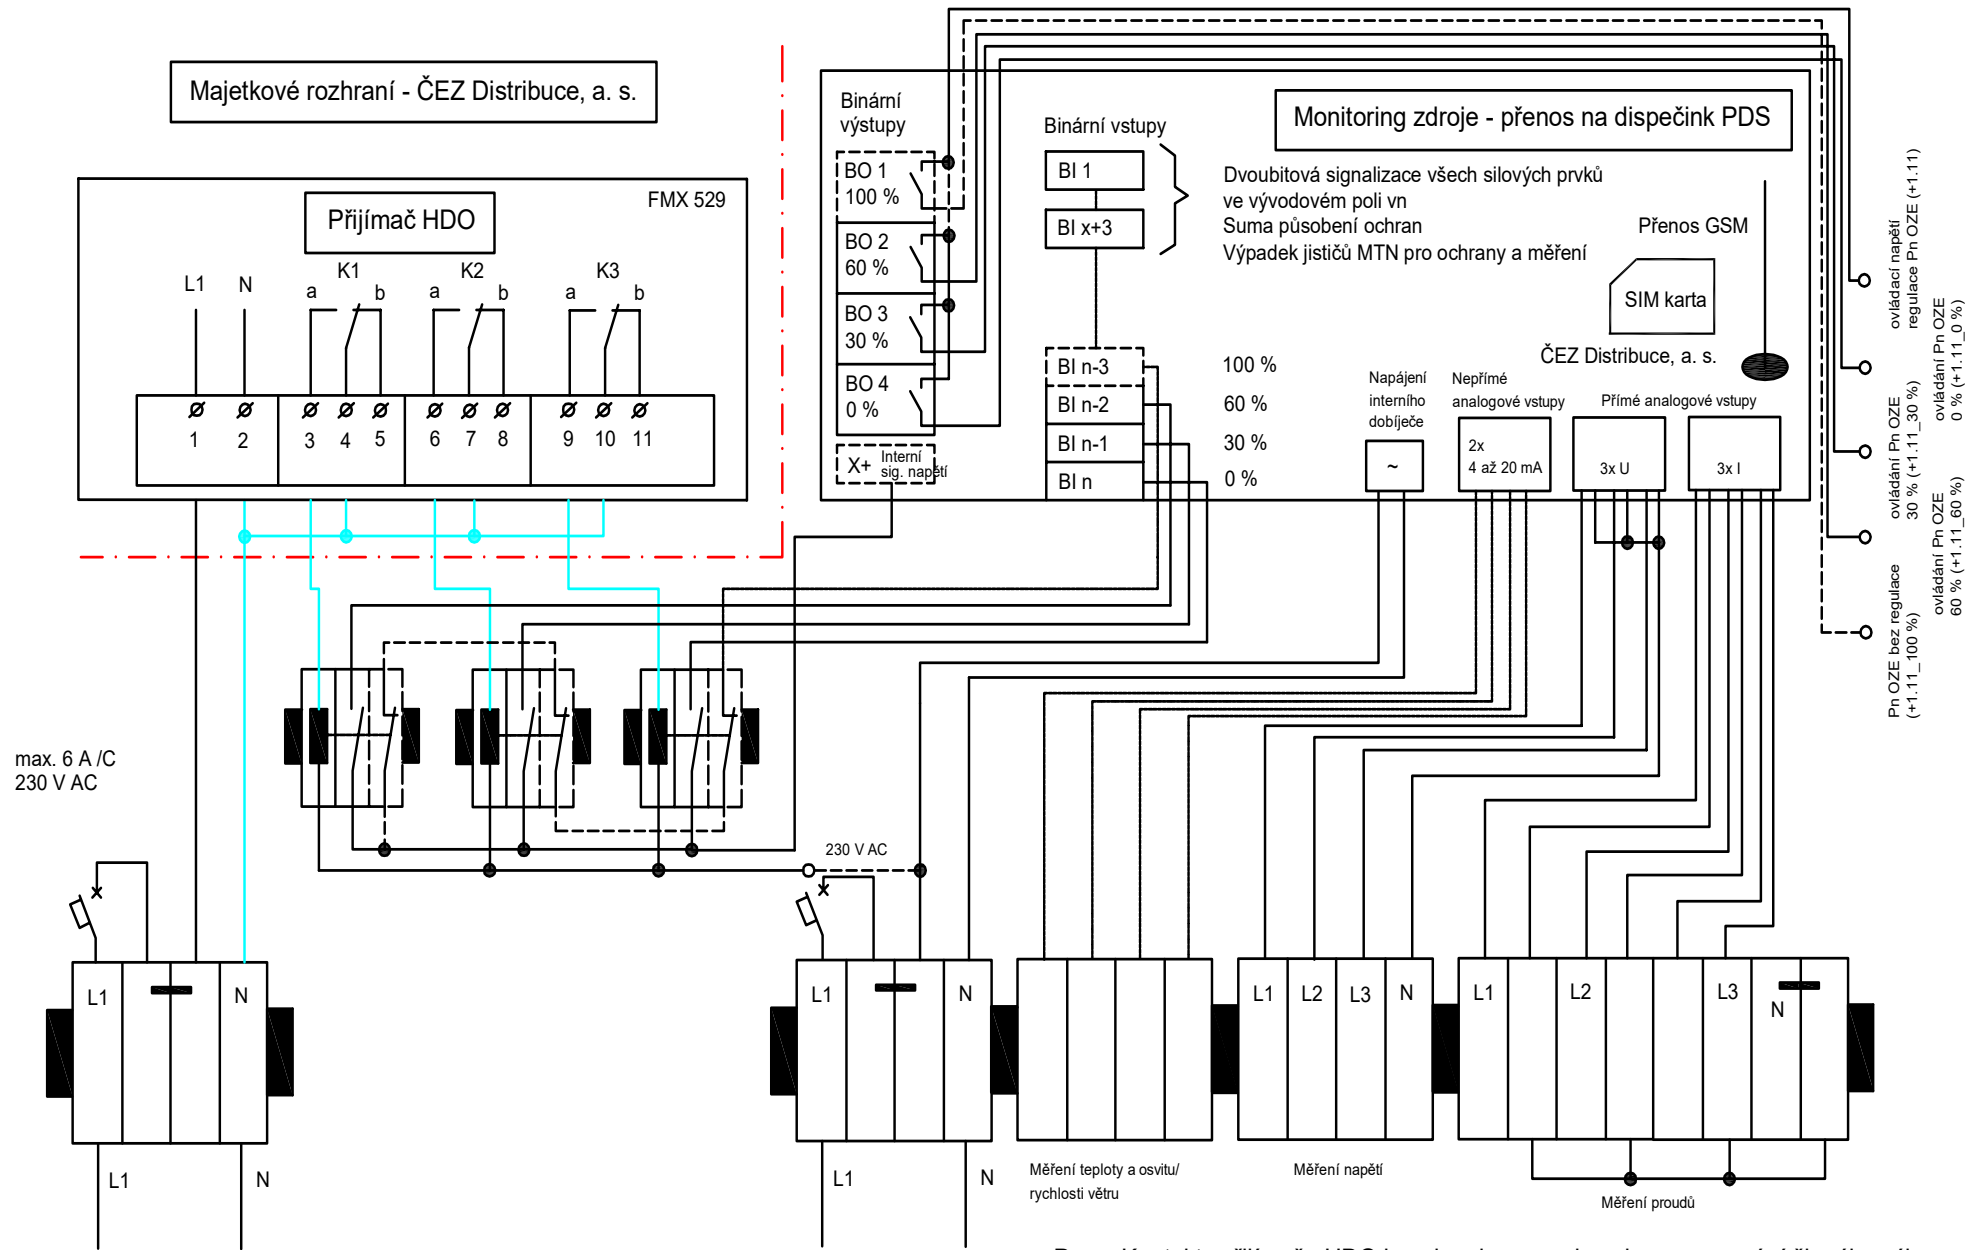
Majetkové rozhraní - ČEZ Distribuce, a. s.

Přijímač HDO

FMX 529

L1 N K1 a b K2 a b K3 a b

1 2 3 4 5 6 7 8 9 10 11

Binární výstupy

BO 1 100 %

BO 2 60 %

BO 3 30 %

BO 4 0 %

X+ Interní sig. napětí

Binární vstupy

BI 1

BI x+3

Dvoubitová signalizace všech silových prvků ve vývodovém poli vn
Suma působení ochran
Výpadek jističů MTN pro ochrany a měření

Monitoring zdroje - přenos na dispečink PDS

Přenos GSM

SIM karta

ČEZ Distribuce, a. s.

BI n-3 100 %
BI n-2 60 %
BI n-1 30 %
BI n 0 %

Napájení interního dobíječe

~

Nepřímé analogové vstupy

2x 4 až 20 mA

Přímé analogové vstupy

3x U

3x I

ovládací napětí regulace Pn OZE (+1.11)

ovládání Pn OZE 0 % (+1.11_0 %)

ovládání Pn OZE 30 % (+1.11_30 %)

ovládání Pn OZE 60 % (+1.11_60 %)

Pn OZE bez regulace (+1.11_100 %)

max. 6 A /C
230 V AC

230 V AC

L1 N

L1 N

L1 N

L1 N

L1 L2 L3 N

L1 L2 L3 N

Měření teploty a osvitu/ rychlosti větru

Měření napětí

Měření proudů